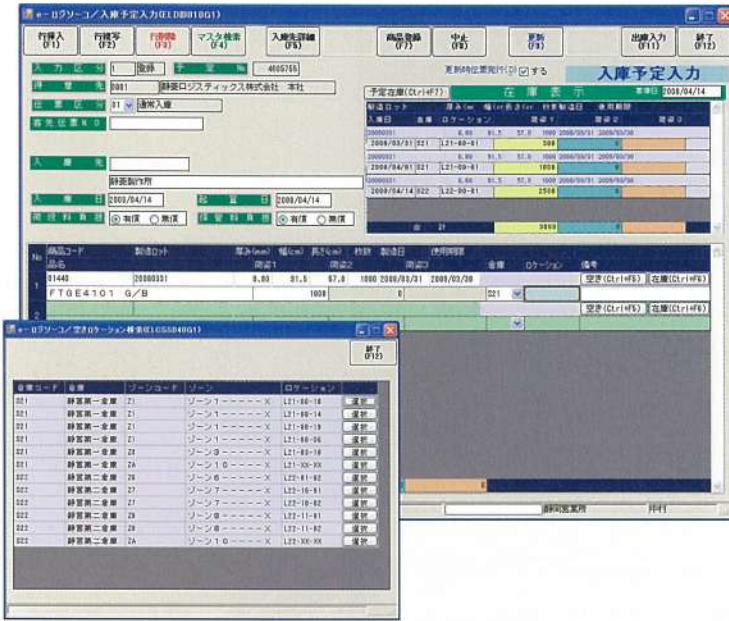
e-ロジソーコ／入庫予定入力(ELDB010G1)

行挿入 (F1)
行複写 (F2)
行削除 (F3)
マスタ検索 (F4)
入庫先詳細 (F6)
商品登録 (F7)
中止 (F8)
更新 (F9)
出庫入力 (F11)
終了 (F12)

入力区分 1 取得
予定No 4005765
荷主 0001 静荷ロジスティックス株式会社 本社
伝票区分 01 通常入庫
客先伝票NO
更新時伝票発行(D) する
入庫予定入力
予定在庫(Ctrl+F7)
在庫表示
本日 2008/04/14
入庫先
静荷製作所
入庫日 2008/04/14
起算日 2008/04/14
荷役料有無 有償 無償
保管料有無 有償 無償

製造ロット 厚み 幅 長さ 枚数 製造日 使用期限
入庫日 倉庫 ロケーション 間切1 間切2 間切3
20080331 0.80 91.5 57.0 1000 2008/03/31 2008/03/30
2008/03/31 S21 L21-00-01 500
20080331 0.80 91.5 57.0 1000 2008/03/31 2008/03/30
2008/04/01 S21 L21-00-01 1000
20080331 0.80 91.5 57.0 1000 2008/03/31 2008/03/30
2008/04/14 S22 L22-00-01 2500
合計 3000

No 商品コード 製造ロット 厚み(mm) 幅(cm) 長さ(cm) 枚数 製造日 使用期限
品名 間切1 間切2 間切3 倉庫 ロケーション 備考
1 01440 20080331 0.80 91.5 57.0 1000 2008/03/31 2008/03/30
FTGE4101 G/B 1000 0 S21
空き(Ctrl+F5) 在庫(Ctrl+F6)
2
空き(Ctrl+F5) 在庫(Ctrl+F6)

e-ロジソーコ／空きロケーション検索(ELGS040G1)
終了 (F12)

| 倉庫コード | 倉庫 | ゾーンコード | ゾーン | ロケーション | |
|---|---|---|---|---|---|
| S21 | 静荷第一倉庫 | Z1 | ゾーン1－－－－－X | L21-00-10 | 選択 |
| S21 | 静荷第一倉庫 | Z1 | ゾーン1－－－－－X | L21-00-14 | 選択 |
| S21 | 静荷第一倉庫 | Z1 | ゾーン1－－－－－X | L21-00-19 | 選択 |
| S21 | 静荷第一倉庫 | Z1 | ゾーン1－－－－－X | L21-00-06 | 選択 |
| S21 | 静荷第一倉庫 | Z3 | ゾーン3－－－－－X | L21-00-10 | 選択 |
| S21 | 静荷第一倉庫 | ZA | ゾーン10－－－－X | L21-XX-XX | 選択 |
| S22 | 静荷第二倉庫 | Z6 | ゾーン6－－－－－X | L22-01-02 | 選択 |
| S22 | 静荷第二倉庫 | Z6 | ゾーン6－－－－－X | L22-10-01 | 選択 |
| S22 | 静荷第二倉庫 | Z7 | ゾーン7－－－－－X | L22-10-02 | 選択 |
| S22 | 静荷第二倉庫 | Z8 | ゾーン8－－－－－X | L22-11-01 | 選択 |
| S22 | 静荷第二倉庫 | Z8 | ゾーン8－－－－－X | L22-11-02 | 選択 |
| S22 | 静荷第二倉庫 | ZA | ゾーン10－－－－X | L22-XX-XX | 選択 |

静岡営業所
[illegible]